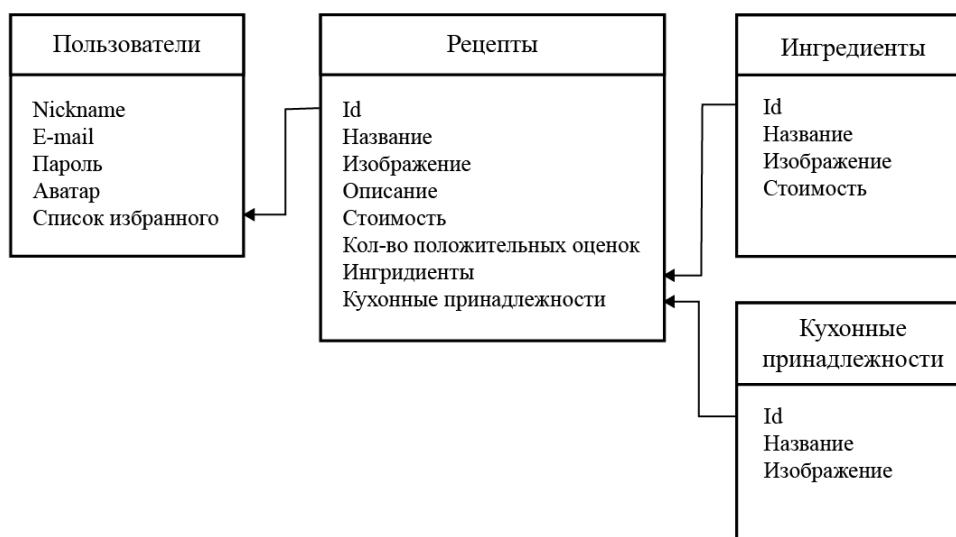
Пользователи

Nickname
E-mail
Пароль
Аватар
Список избранного

Рецепты

Id
Название
Изображение
Описание
Стоимость
Кол-во положительных оценок
Ингридиенты
Кухонные принадлежности

Ингредиенты

Id
Название
Изображение
Стоимость

Кухонные принадлежности

Id
Название
Изображение